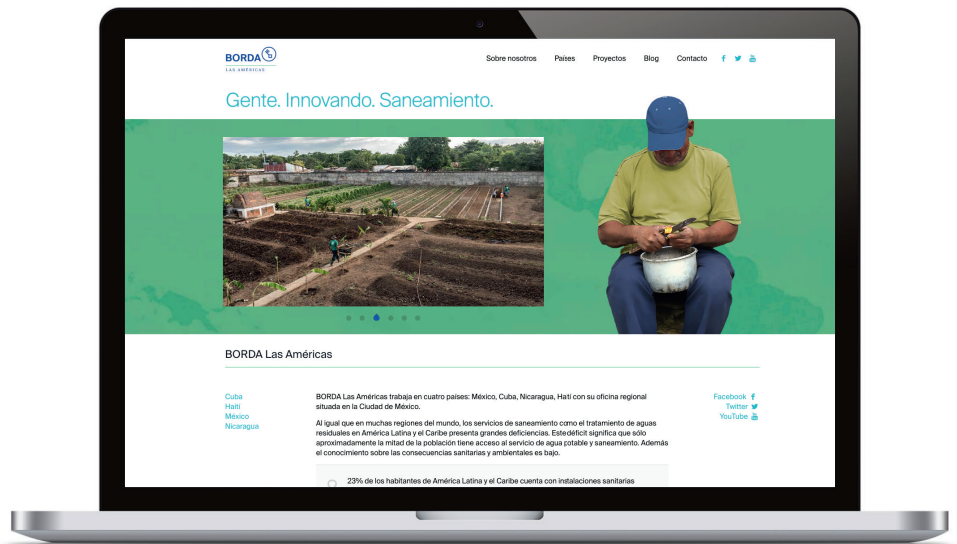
BORDA
LAS AMÉRICAS

Sobre nosotros Países Proyectos Blog Contacto

Gente. Innovando. Saneamiento.

BORDA Las Américas

Cuba
Haití
México
Nicaragua

BORDA Las Américas trabaja en cuatro países: México, Cuba, Nicaragua, Haití con su oficina regional situada en la Ciudad de México.

Al igual que en muchas regiones del mundo, los servicios de saneamiento como el tratamiento de aguas residuales en América Latina y el Caribe presenta grandes deficiencias. Estedéficit significa que sólo aproximadamente la mitad de la población tiene acceso al servicio de agua potable y saneamiento. Además el conocimiento sobre las consecuencias sanitarias y ambientales es bajo.

23% de los habitantes de América Latina y el Caribe cuenta con instalaciones sanitarias

Facebook
Twitter
YouTube